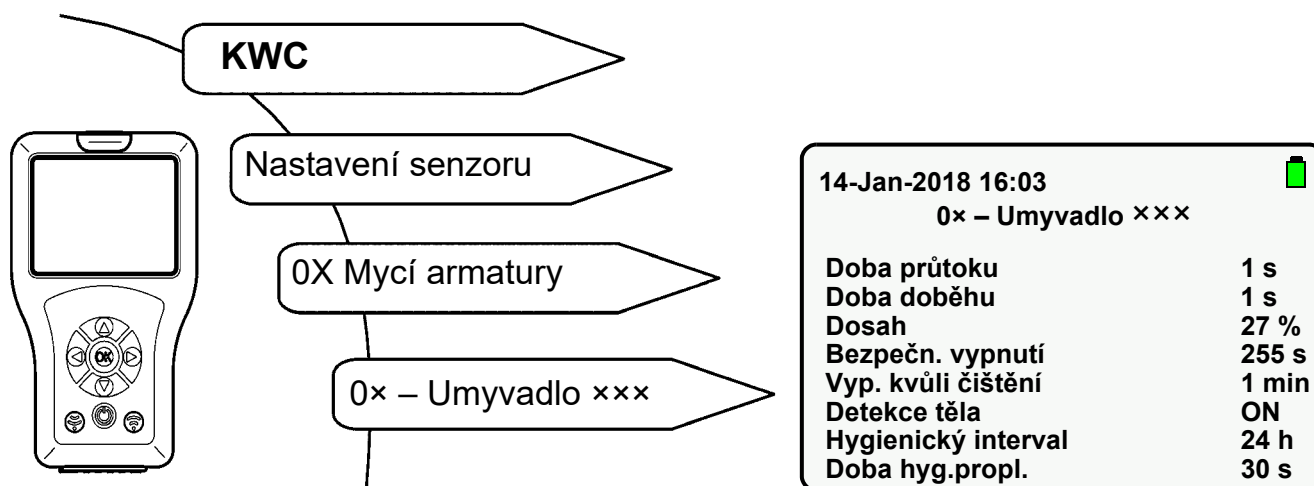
KWC

Nastavení senzoru

0X Mycí armatury

0× – Umyvadlo ×××

OK

14-Jan-2018 16:03
0× – Umyvadlo ×××

| | |
|---|---|
| Doba průtoku | 1 s |
| Doba doběhu | 1 s |
| Dosah | 27 % |
| Bezpečn. vypnutí | 255 s |
| Vyp. kvůli čištění | 1 min |
| Detekce těla | ON |
| Hygienický interval | 24 h |
| Doba hyg.propl. | 30 s |